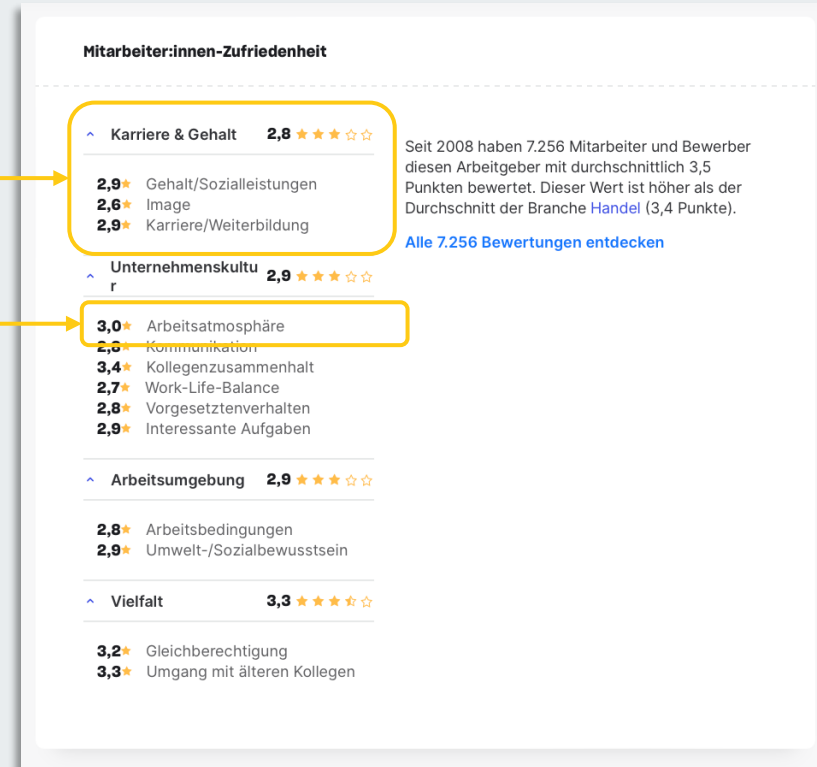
Mitarbeiter:innen-Zufriedenheit

Karriere & Gehalt 2,8

2,9 Gehalt/Sozialleistungen
2,6 Image
2,9 Karriere/Weiterbildung

Unternehmenskultur 2,9

3,0 Arbeitsatmosphäre
2,8 Kommunikation
3,4 Kollegenzusammenhalt
2,7 Work-Life-Balance
2,8 Vorgesetztenverhalten
2,9 Interessante Aufgaben

Arbeitsumgebung 2,9

2,8 Arbeitsbedingungen
2,9 Umwelt-/Sozialbewusstsein

Vielfalt 3,3

3,2 Gleichberechtigung
3,3 Umgang mit älteren Kollegen

Seit 2008 haben 7.256 Mitarbeiter und Bewerber diesen Arbeitgeber mit durchschnittlich 3,5 Punkten bewertet. Dieser Wert ist höher als der Durchschnitt der Branche Handel (3,4 Punkte).

Alle 7.256 Bewertungen entdecken